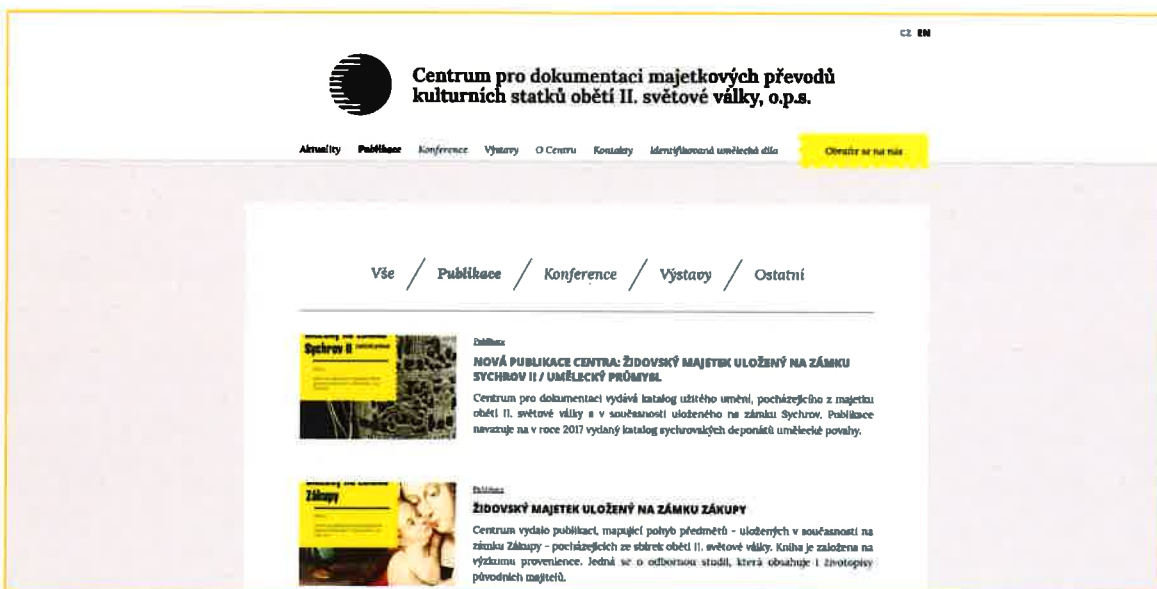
CZ EN

Centrum pro dokumentaci majetkových převodů kulturních statků obětí II. světové války, o.p.s.

Aktuality Publikace Konference Výstavy O Centru Kontakty Identifikovaná umělecká díla Obraťte se na nás

Vše / Publikace / Konference / Výstavy / Ostatní

Sychrov II

Publikace

NOVÁ PUBLIKACE CENTRA: ŽIDOVSKÝ MAJETEK ULOŽENÝ NA ZÁMKU SYCHROV II / UMĚLECKÝ PRŮMYSL

Centrum pro dokumentaci vydává katalog užitého umění, pocházejícího z majetku obětí II. světové války a v současnosti uloženého na zámku Sychrov. Publikace navazuje na v roce 2017 vydaný katalog sychrovských deponátů umělecké povahy.

Zákupy

Publikace

ŽIDOVSKÝ MAJETEK ULOŽENÝ NA ZÁMKU ZÁKUPY

Centrum vydalo publikaci, mapující pohyb předmětů - uložených v současnosti na zámku Zákupy - pocházejících ze sbírek obětí II. světové války. Kniha je založena na výzkumu provenience. Jedná se o odbornou studii, která obsahuje i životopisy původních majitelů.